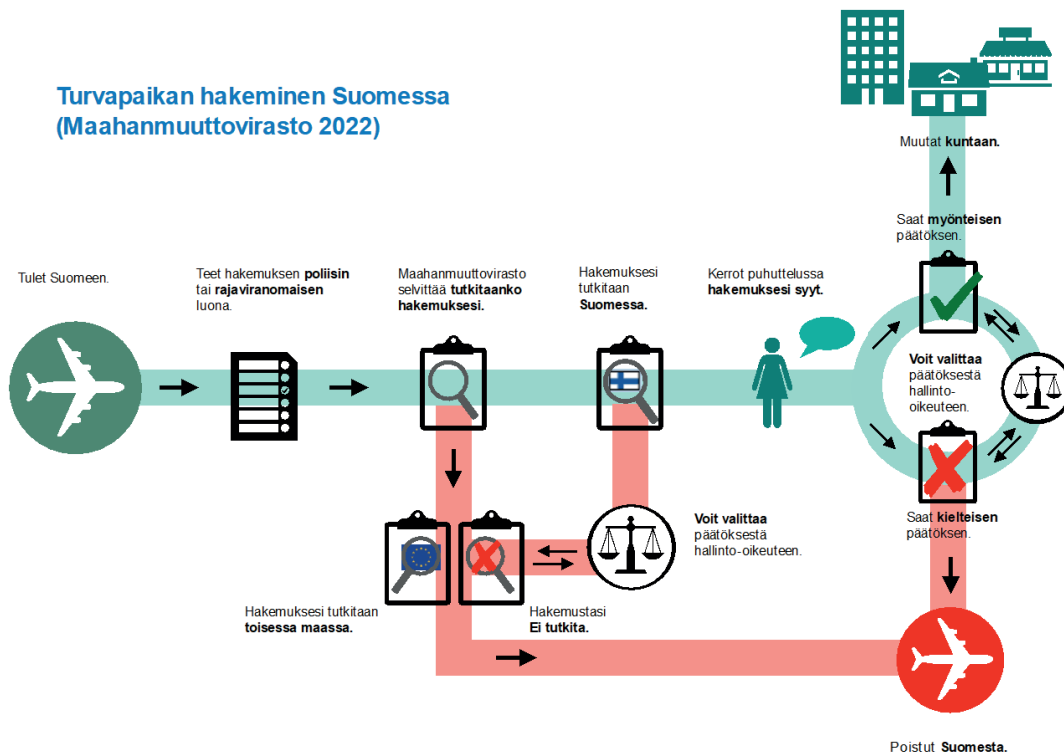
Turvapaikan hakeminen Suomessa
(Maahanmuuttovirasto 2022)

Tulet Suomeen.

Teet hakemuksen poliisin tai rajaviranomaisen luona.

Maahanmuuttovirasto selvittää tutkitaanko hakemuksesi.

Hakemuksesi tutkitaan Suomessa.

Kerrot puhuttelussa hakemuksesi syyt.

Saat myönteisen päätöksen.

Muutat kuntaan.

Voit valittaa päätöksestä hallinto-oikeuteen.

Saat kielteisen päätöksen.

Voit valittaa päätöksestä hallinto-oikeuteen.

Hakemuksesi tutkitaan toisessa maassa.

Hakemustasi Ei tutkita.

Poistut Suomesta.